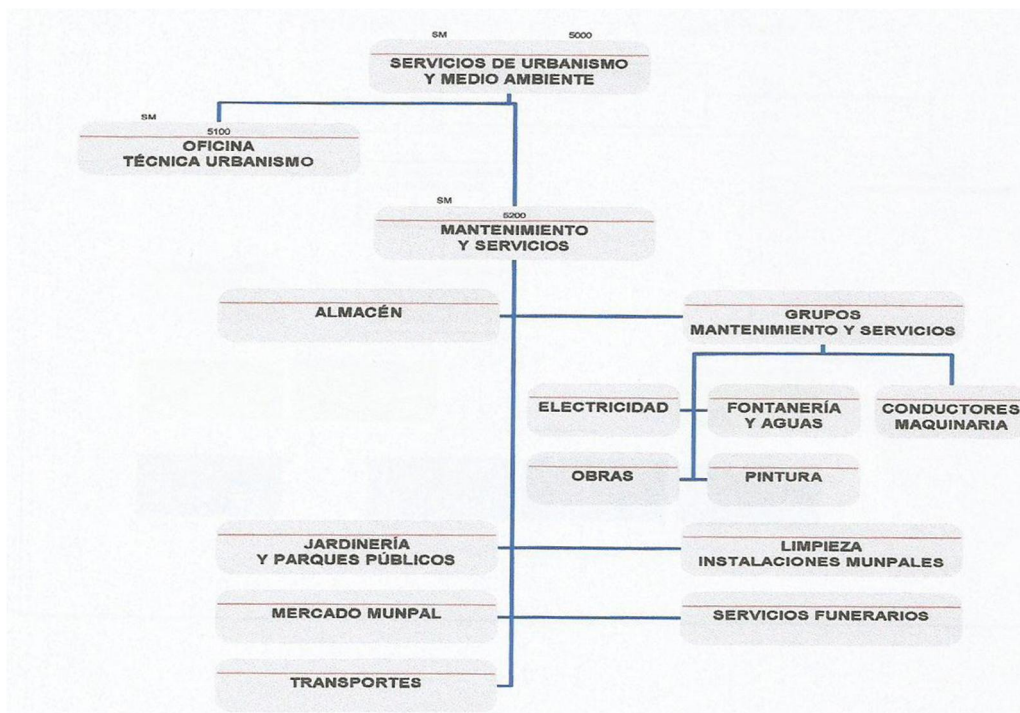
SM 5000
SERVICIOS DE URBANISMO Y MEDIO AMBIENTE

SM 5100
OFICINA TÉCNICA URBANISMO

SM 5200
MANTENIMIENTO Y SERVICIOS

ALMACÉN

GRUPOS MANTENIMIENTO Y SERVICIOS

ELECTRICIDAD

FONTANERÍA Y AGUAS

CONDUCTORES MAQUINARIA

OBRAS

PINTURA

JARDINERÍA Y PARQUES PÚBLICOS

LIMPIEZA INSTALACIONES MUNPALES

MERCADO MUNPAL

SERVICIOS FUNERARIOS

TRANSPORTES